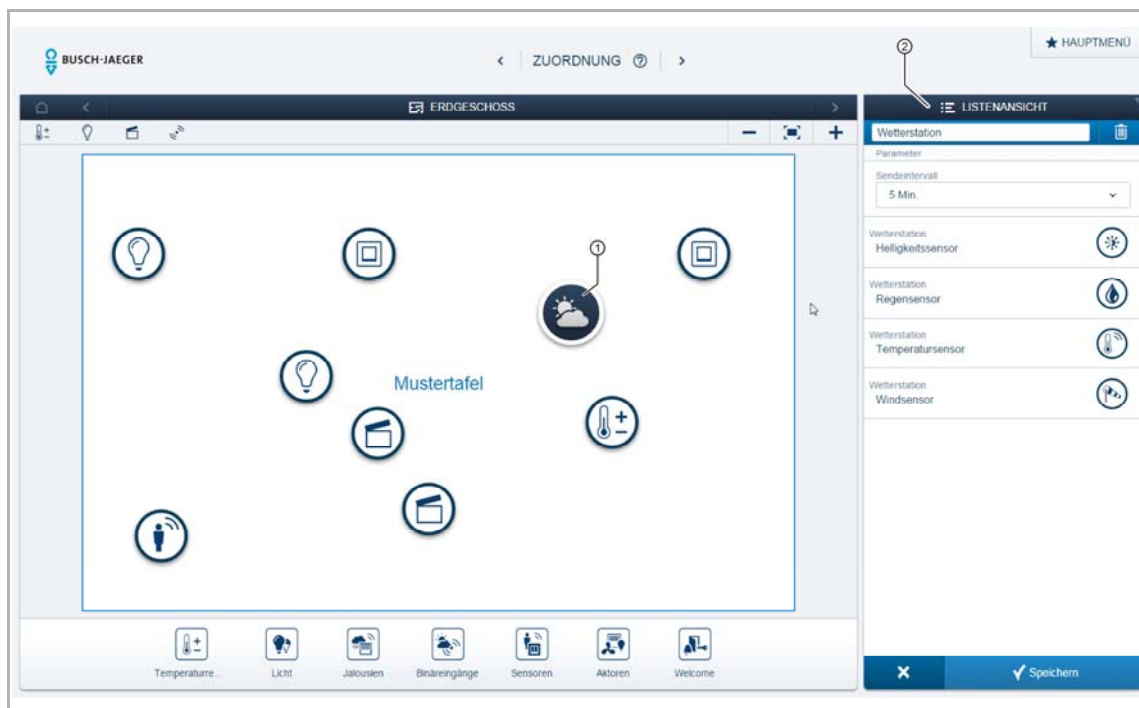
BUSCH-JAEGER

ZUORDNUNG

HAUPTMENÜ

②

ERDGESCHOSS

LISTENANSICHT

Wetterstation

Parameter

Sendeintervall

5 Min.

Wetterstation
Helligkeitssensor

Wetterstation
Regensensor

Wetterstation
Temperatursensor

Wetterstation
Windsensor

①

Mustertafel

Temperaturre...

Licht

Jalousien

Binäreingänge

Sensoren

Aktoren

Welcome

Speichern